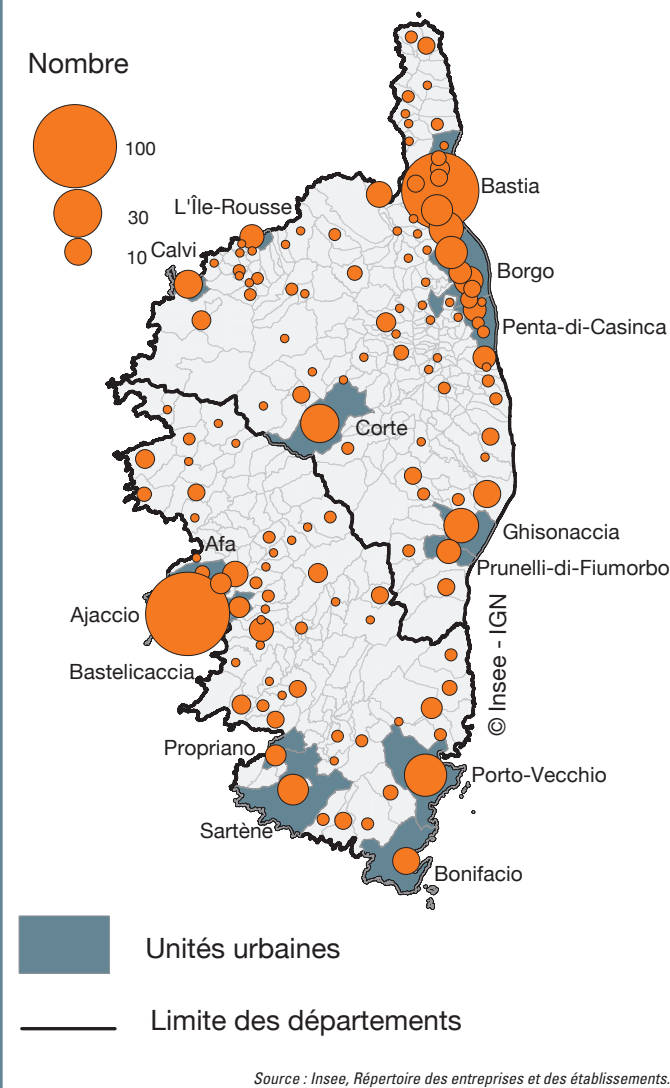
Nombre

100

30

10

L'Île-Rousse

Calvi

Bastia

Borgo

Penta-di-Casinca

Corte

Ghisonaccia

Prunelli-di-Fiumorbo

Afa

Ajaccio

Bastelicaccia

Propriano

Sartène

Porto-Vecchio

Bonifacio

© Insee - IGN

Unités urbaines

Limite des départements

Source : Insee, Répertoire des entreprises et des établissements.